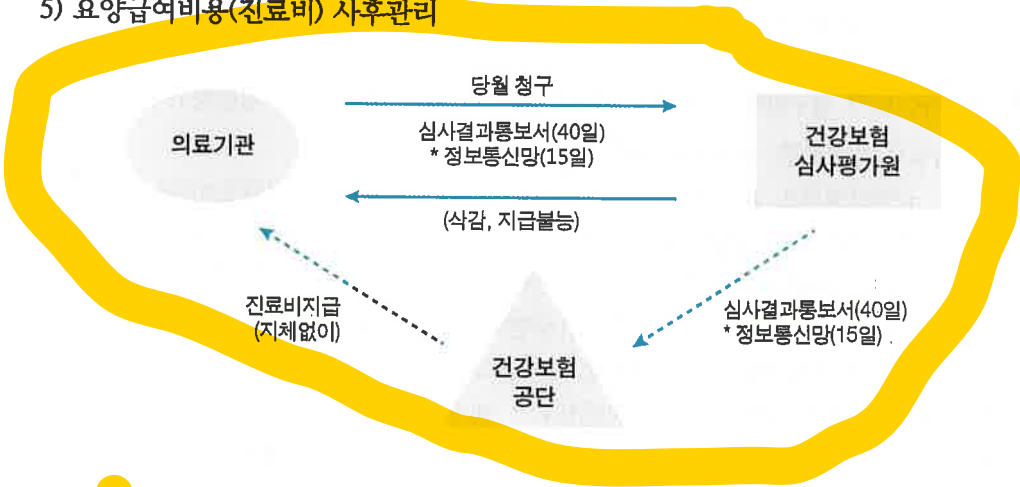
5) 요양급여비용(진료비) 사후관리

당월 청구

의료기관

심사결과통보서(40일)
* 정보통신망(15일)

건강보험
심사평가원

(삭감, 지급불능)

진료비지급
(지체없이)

심사결과통보서(40일)
* 정보통신망(15일)

건강보험
공단